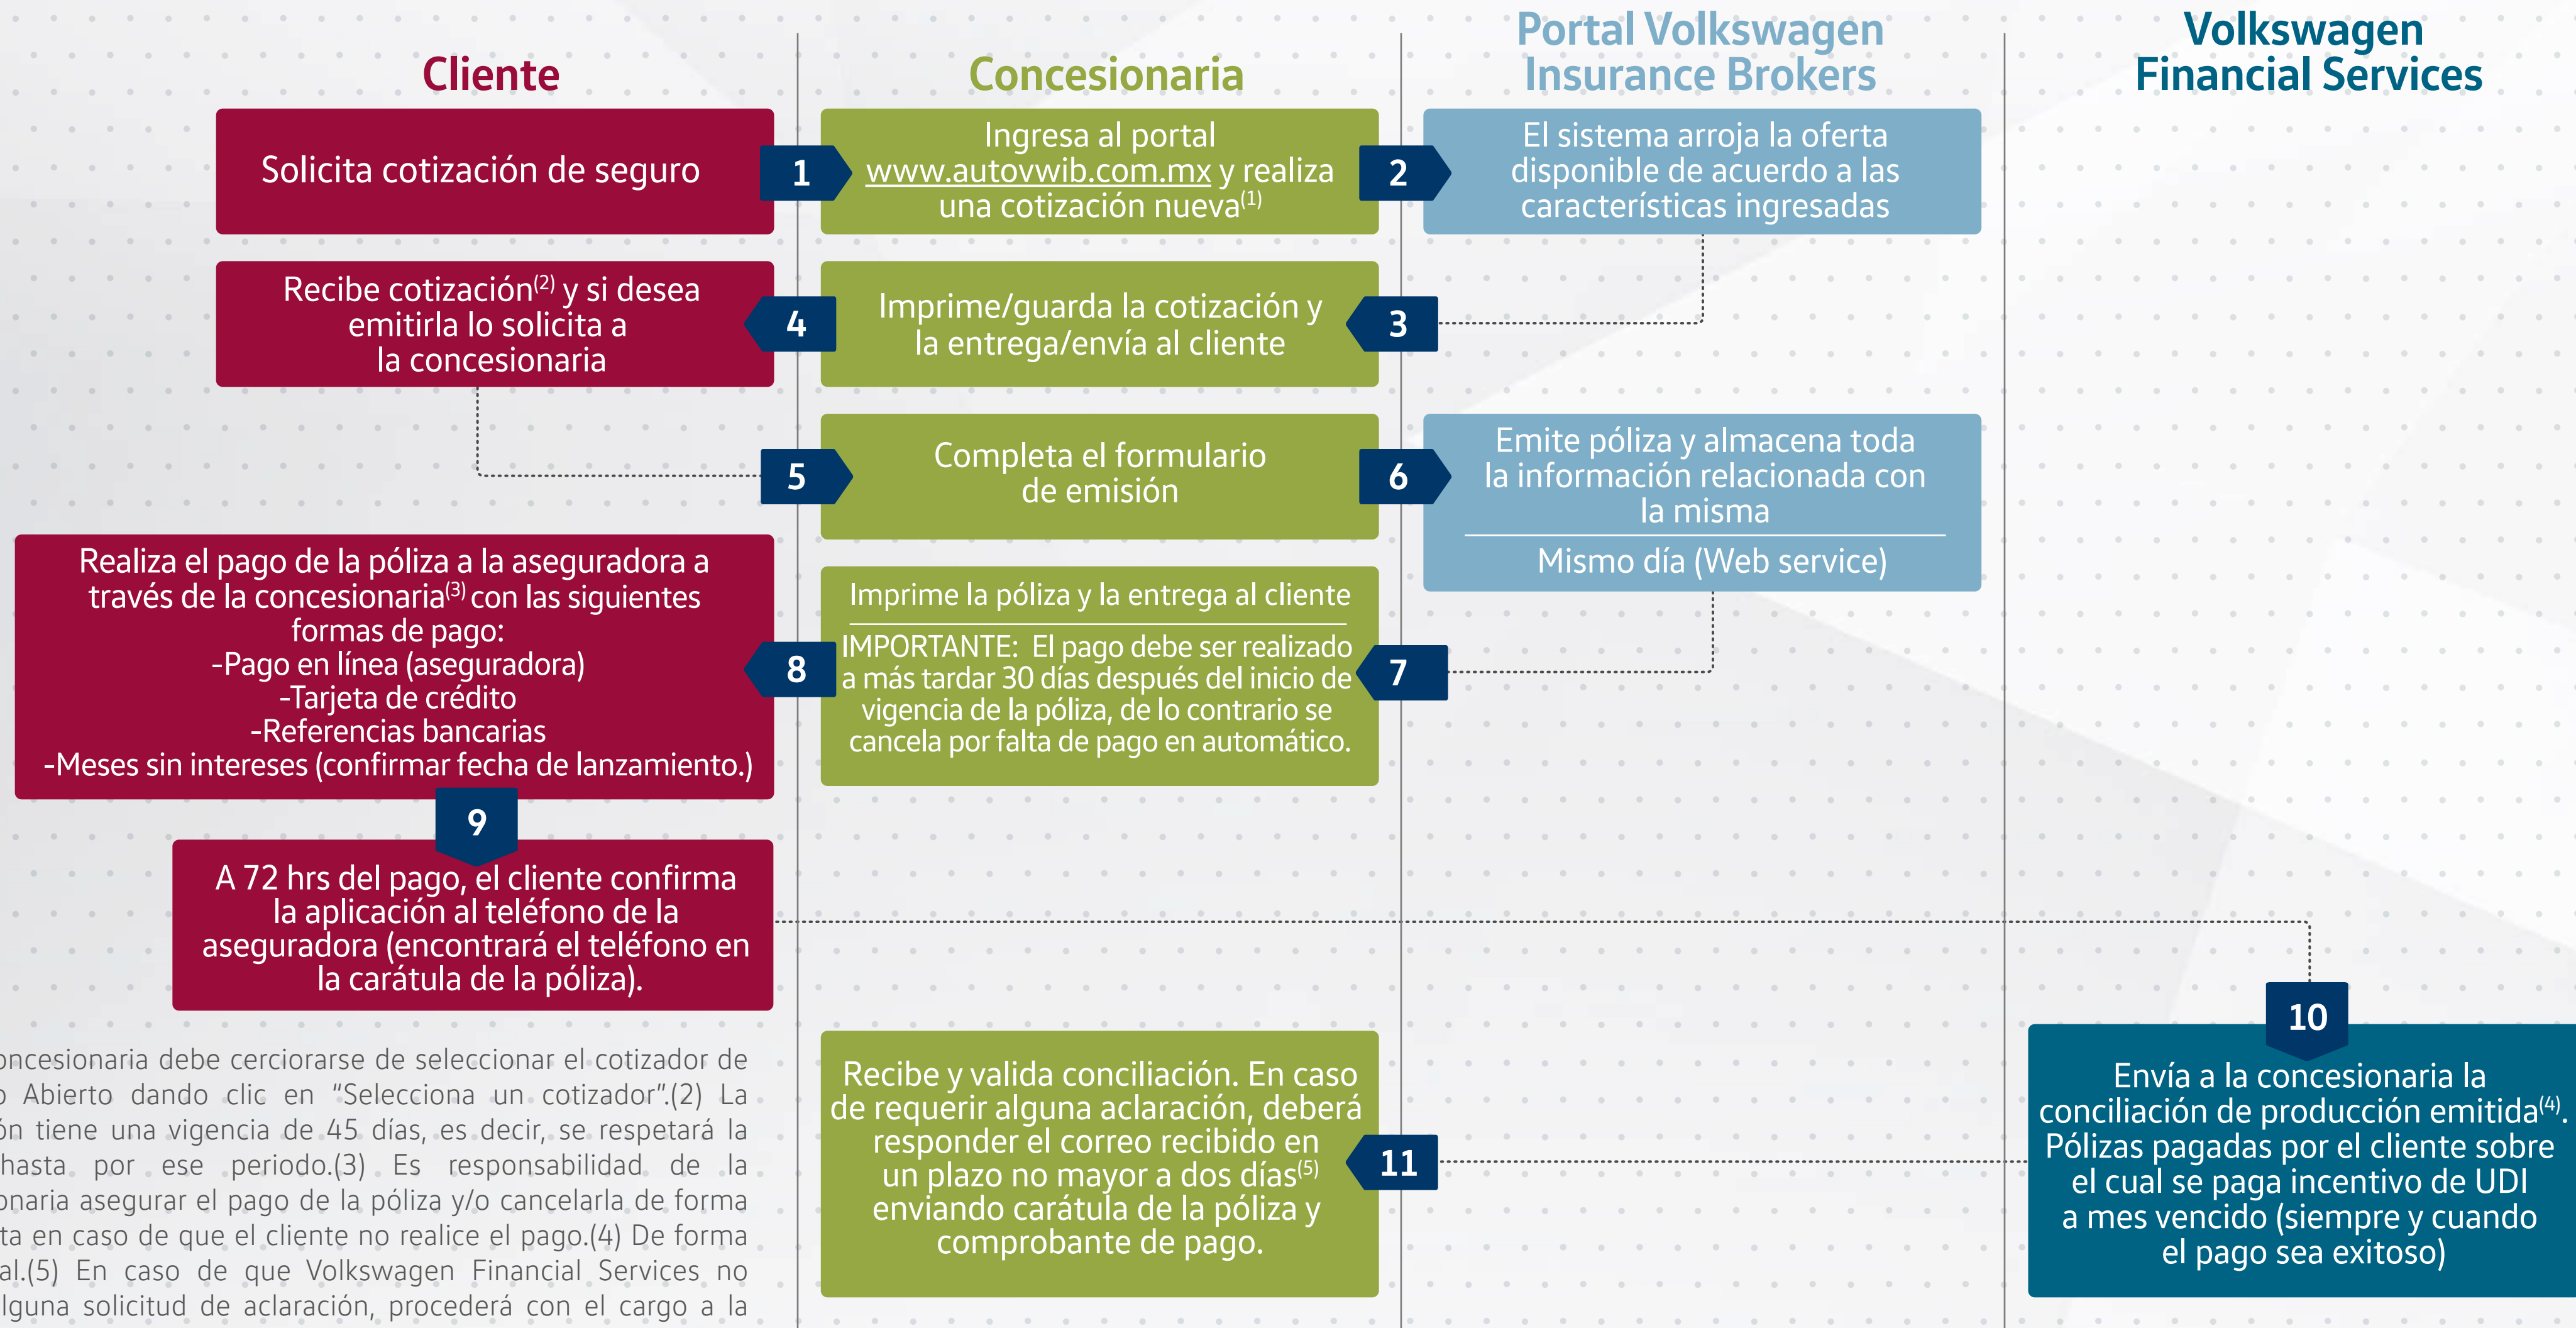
Cliente

Concesionaria

Portal Volkswagen Insurance Brokers

Volkswagen Financial Services

Solicita cotización de seguro

1

Ingresa al portal www.autovwib.com.mx y realiza una cotización nueva$^{(1)}$

2

El sistema arroja la oferta disponible de acuerdo a las características ingresadas

Recibe cotización$^{(2)}$ y si desea emitirla lo solicita a la concesionaria

4

Imprime/guarda la cotización y la entrega/envía al cliente

3

5

Completa el formulario de emisión

6

Emite póliza y almacena toda la información relacionada con la misma

Mismo día (Web service)

Realiza el pago de la póliza a la aseguradora a través de la concesionaria$^{(3)}$ con las siguientes formas de pago:
-Pago en línea (aseguradora)
-Tarjeta de crédito
-Referencias bancarias
-Meses sin intereses (confirmar fecha de lanzamiento.)

8

Imprime la póliza y la entrega al cliente

IMPORTANTE: El pago debe ser realizado a más tardar 30 días después del inicio de vigencia de la póliza, de lo contrario se cancela por falta de pago en automático.

7

9

A 72 hrs del pago, el cliente confirma la aplicación al teléfono de la aseguradora (encontrará el teléfono en la carátula de la póliza).

10

Envía a la concesionaria la conciliación de producción emitida$^{(4)}$. Pólizas pagadas por el cliente sobre el cual se paga incentivo de UDI a mes vencido (siempre y cuando el pago sea exitoso)

Recibe y valida conciliación. En caso de requerir alguna aclaración, deberá responder el correo recibido en un plazo no mayor a dos días$^{(5)}$ enviando carátula de la póliza y comprobante de pago.

11

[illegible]ncesionaria debe cerciorarse de seleccionar el cotizador de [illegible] Abierto dando clic en “Selecciona un cotizador”.(2) La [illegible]ón tiene una vigencia de 45 días, es decir, se respetará la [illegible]hasta por ese periodo.(3) Es responsabilidad de la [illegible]onaria asegurar el pago de la póliza y/o cancelarla de forma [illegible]ta en caso de que el cliente no realice el pago.(4) De forma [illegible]al.(5) En caso de que Volkswagen Financial Services no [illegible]lguna solicitud de aclaración, procederá con el cargo a la